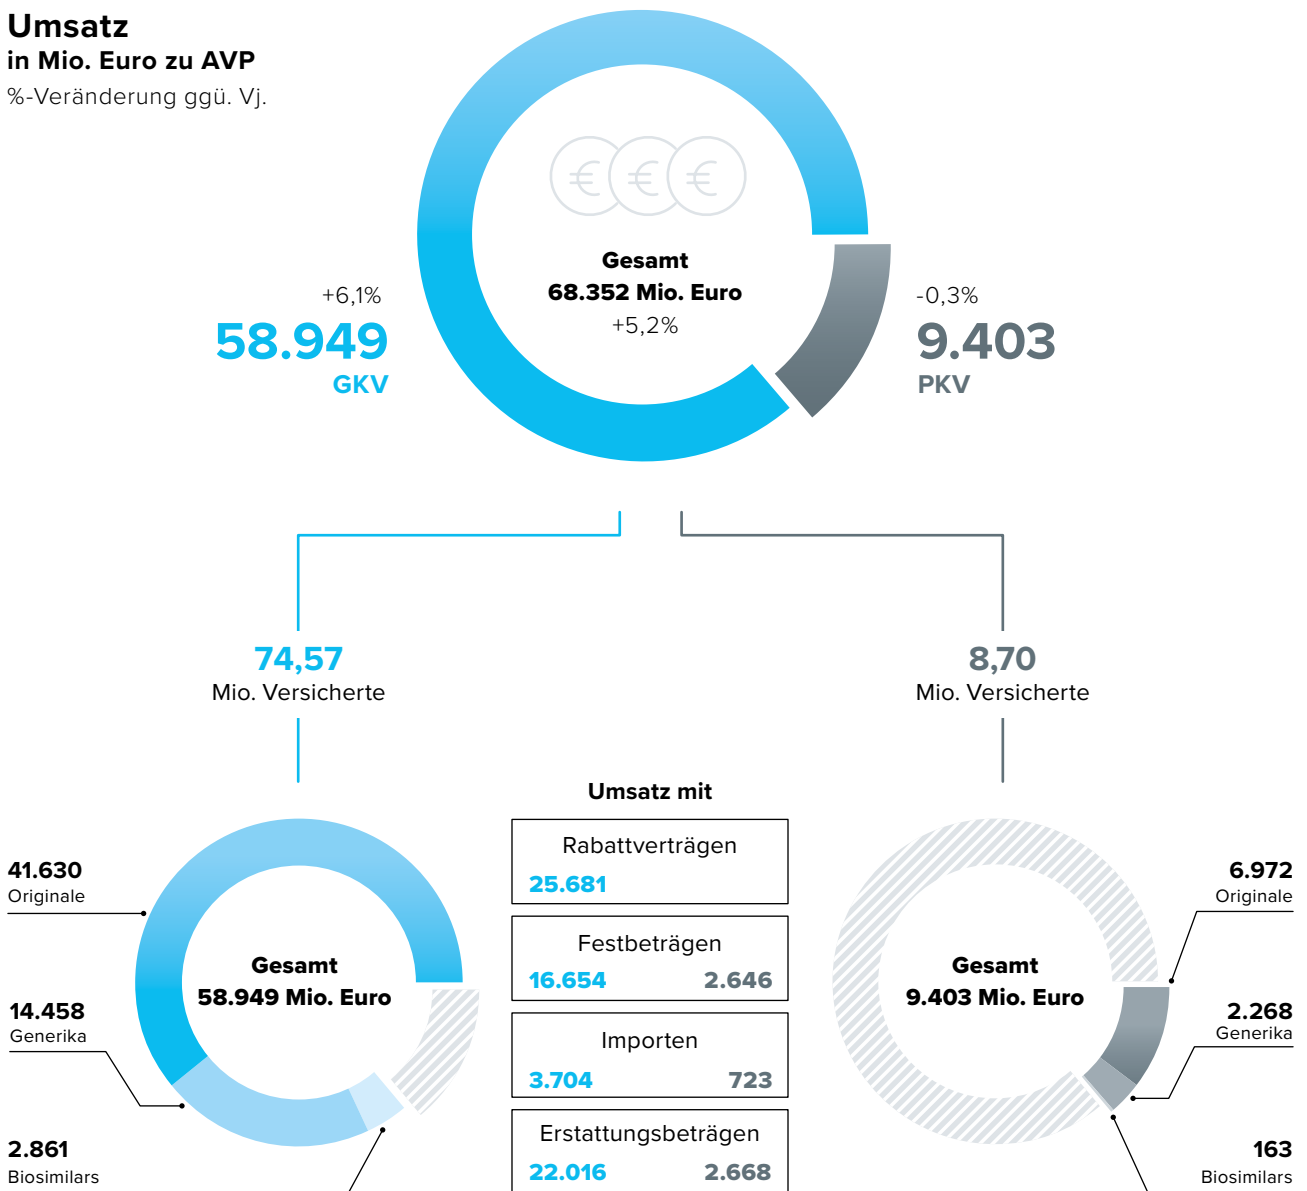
Umsatz
in Mio. Euro zu AVP
%-Veränderung ggü. Vj.

€ € €

Gesamt
68.352 Mio. Euro
+5,2%

+6,1%
58.949
GKV

-0,3%
9.403
PKV

74,57
Mio. Versicherte

8,70
Mio. Versicherte

41.630
Originale

14.458
Generika

2.861
Biosimilars

Gesamt
58.949 Mio. Euro

Umsatz mit

| Rabattverträgen | |
|---|---|
| 25.681 | |

| Festbeträgen | |
|---|---|
| 16.654 | 2.646 |

| Importen | |
|---|---|
| 3.704 | 723 |

| Erstattungsbeträgen | |
|---|---|
| 22.016 | 2.668 |

Gesamt
9.403 Mio. Euro

6.972
Originale

2.268
Generika

163
Biosimilars